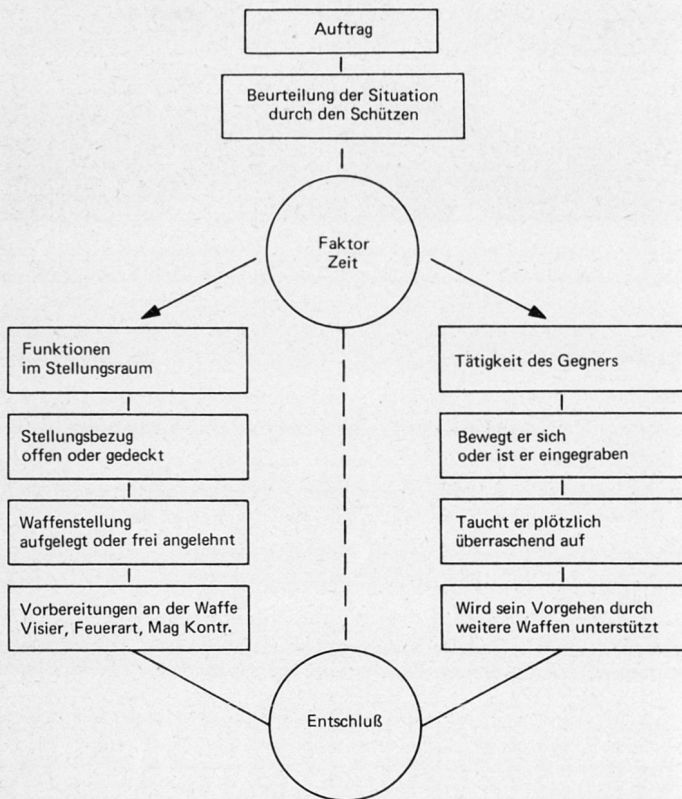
Auftrag

Beurteilung der Situation durch den Schützen

Faktor Zeit

Funktionen im Stellungsraum

Stellungsbezug offen oder gedeckt

Waffenstellung aufgelegt oder frei angelehnt

Vorbereitungen an der Waffe Visier, Feuerart, Mag Kontr.

Tätigkeit des Gegners

Bewegt er sich oder ist er eingegraben

Taucht er plötzlich überraschend auf

Wird sein Vorgehen durch weitere Waffen unterstützt

Entschluß